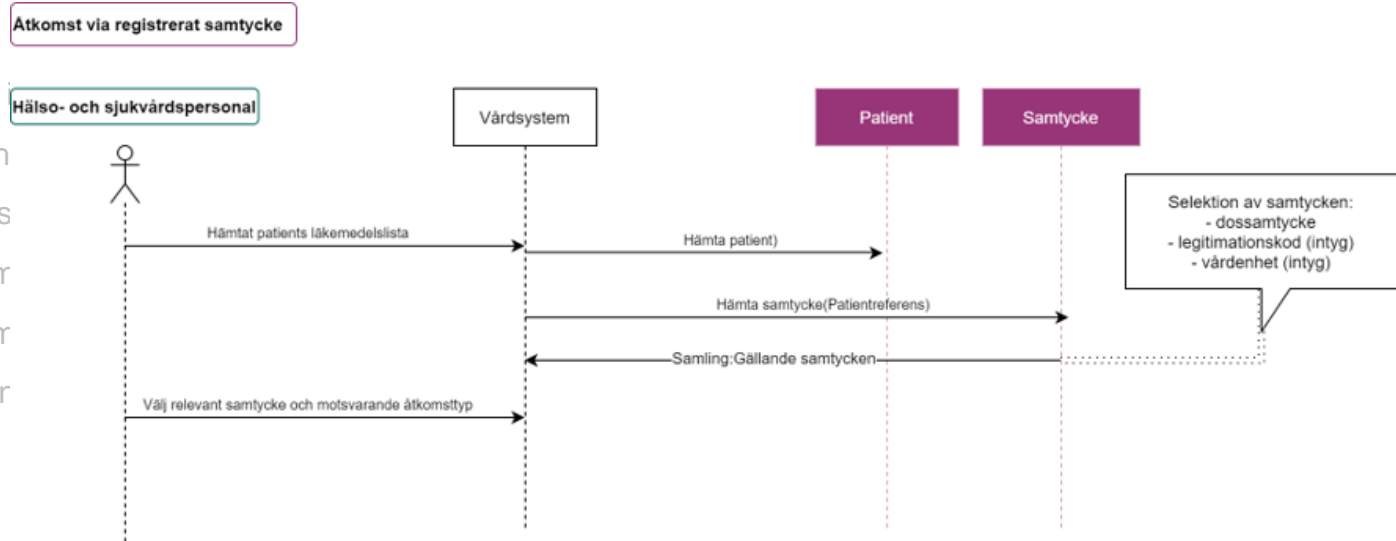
Åtkomst via registrerat samtycke

Hälso- och sjukvårdspersonal

Vårdsystem

Patient

Samtycke

Selektion av samtycken:
- dossamtycke
- legitimationskod (intyg)
- vårdenhet (intyg)

Hämtat patients läkemedelslista

Hämta patient)

Hämta samtycke(Patientreferens)

Samling:Gällande samtycken

Välj relevant samtycke och motsvarande åtkomsttyp

n
s
r
r
r